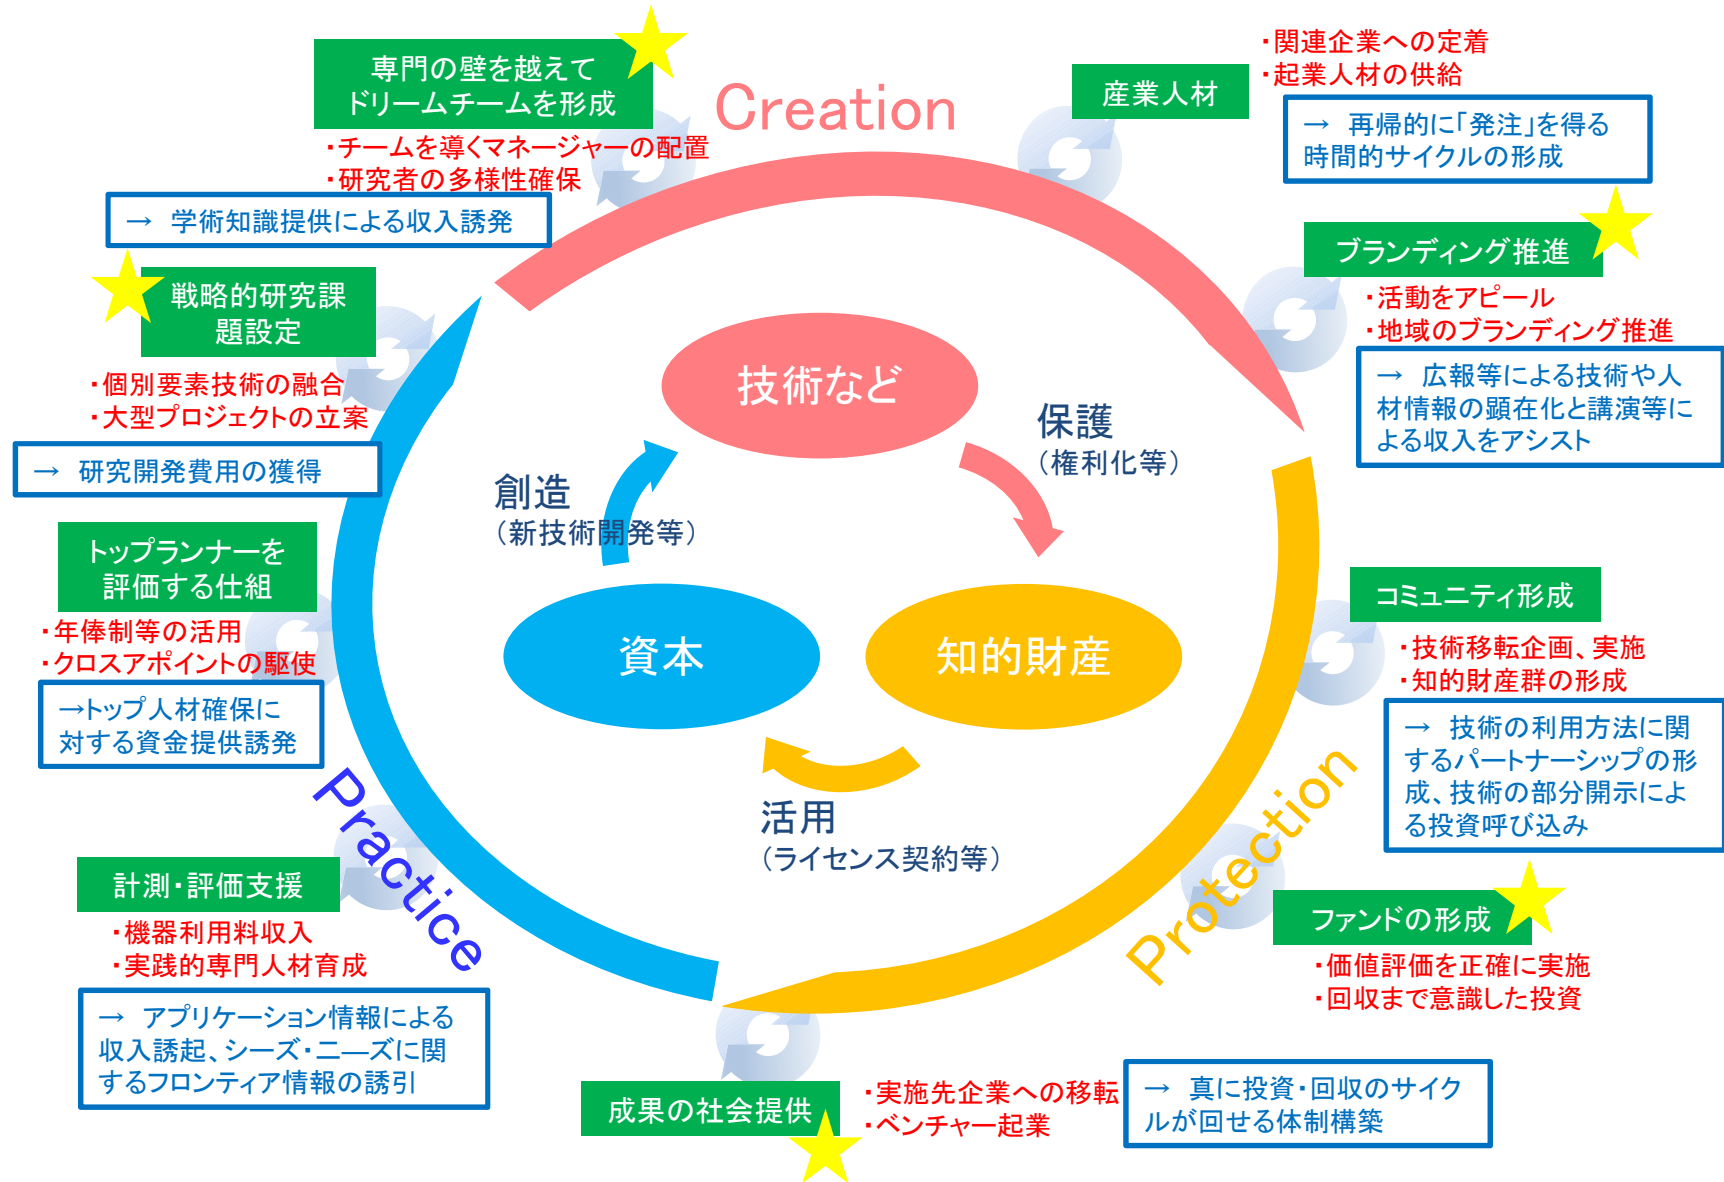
専門の壁を越えて
ドリームチームを形成

・チームを導くマネージャーの配置
・研究者の多様性確保

→ 学術知識提供による収入誘発

Creation

産業人材

・関連企業への定着
・起業人材の供給

→ 再帰的に「発注」を得る時間的サイクルの形成

ブランディング推進

・活動をアピール
・地域のブランディング推進

→ 広報等による技術や人材情報の顕在化と講演等による収入をアシスト

戦略的研究課題設定

・個別要素技術の融合
・大型プロジェクトの立案

→ 研究開発費用の獲得

技術など

保護
(権利化等)

創造
(新技術開発等)

トップランナーを評価する仕組

・年俸制等の活用
・クロスアポイントの駆使

→トップ人材確保に対する資金提供誘発

資本

知的財産

コミュニティ形成

・技術移転企画、実施
・知的財産群の形成

→ 技術の利用方法に関するパートナーシップの形成、技術の部分開示による投資呼び込み

活用
(ライセンス契約等)

Practice

Protection

計測・評価支援

・機器利用料収入
・実践的専門人材育成

→ アプリケーション情報による収入誘起、シーズ・ニーズに関するフロンティア情報の誘引

ファンドの形成

・価値評価を正確に実施
・回収まで意識した投資

成果の社会提供

・実施先企業への移転
・ベンチャー起業

→ 真に投資・回収のサイクルが回せる体制構築